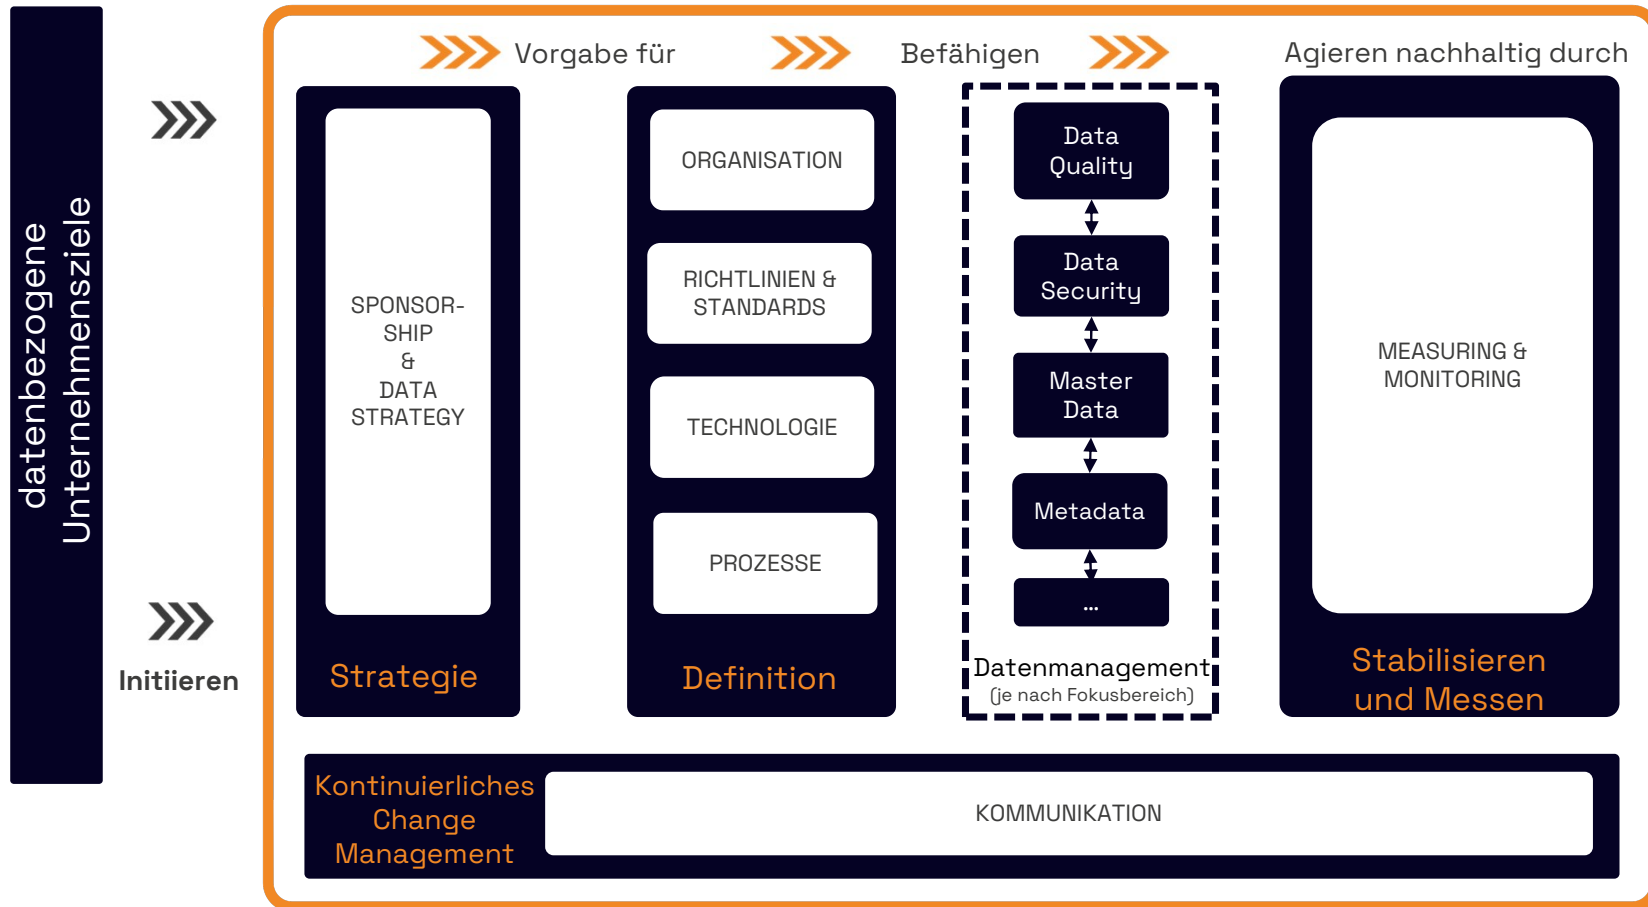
datenbezogene Unternehmensziele

Initiieren

Vorgabe für

Befähigen

Agieren nachhaltig durch

SPONSORSHIP & DATA STRATEGY

Strategie

ORGANISATION

RICHTLINIEN & STANDARDS

TECHNOLOGIE

PROZESSE

Definition

Data Quality

Data Security

Master Data

Metadata

...

Datenmanagement
(je nach Fokusbereich)

MEASURING & MONITORING

Stabilisieren und Messen

Kontinuierliches Change Management

KOMMUNIKATION